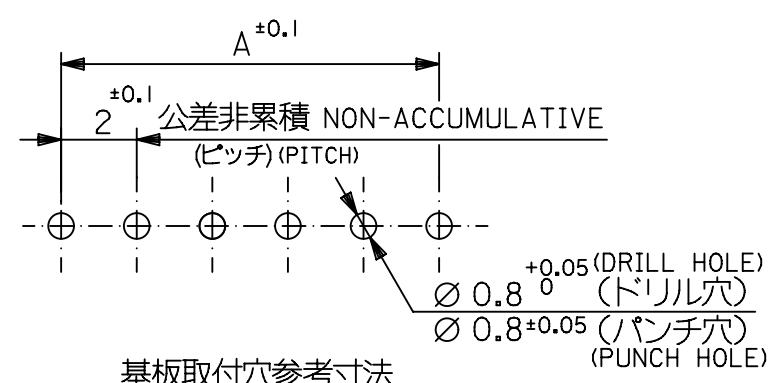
$A^{\pm 0.1}$

$2^{\pm 0.1}$ 公差非累積 NON-ACCUMULATIVE

(ピッチ) (PITCH)

$\varnothing 0.8^{+0.05}_{0}$ (DRILL HOLE) (ドリル穴)

$\varnothing 0.8^{\pm 0.05}$ (パンチ穴) (PUNCH HOLE)

基板取付穴参考寸法